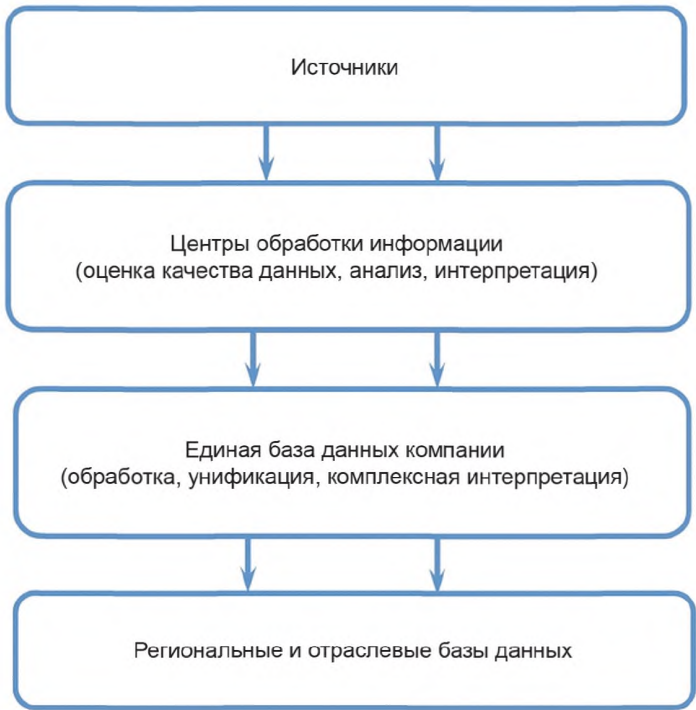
Источники

Центры обработки информации
(оценка качества данных, анализ, интерпретация)

Единая база данных компании
(обработка, унификация, комплексная интерпретация)

Региональные и отраслевые базы данных